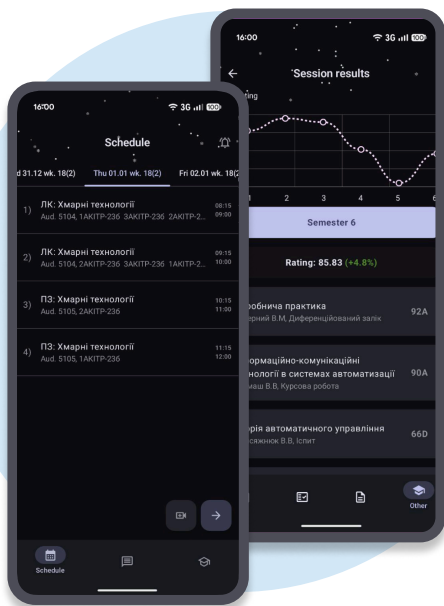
16:00
3G 100

Schedule

d 31.12 wk. 18(2)
Thu 01.01 wk. 18(2)
Fri 02.01 wk. 18(2)

1) ЛК: Хмарні технології
Aud. 5104, 1АКІТР-236 3АКІТР-236 2АКІТР-2...
08:15
09:00

2) ЛК: Хмарні технології
Aud. 5104, 2АКІТР-236 3АКІТР-236 1АКІТР-2...
09:15
10:00

3) ПЗ: Хмарні технології
Aud. 5105, 2АКІТР-236
10:15
11:00

4) ПЗ: Хмарні технології
Aud. 5105, 1АКІТР-236
11:15
12:00

Schedule

16:00
3G 100

Session results
ting

1 2 3 4 5 6

Semester 6

Rating: 85.83 (+4.8%)

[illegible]робнича практика
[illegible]ерний В.М, Диференційований залік
92A

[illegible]ормаційно-комунікаційні
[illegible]нології в системах автоматизації
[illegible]маш В.В, Курсова робота
90A

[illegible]рія автоматичного управління
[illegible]сяжнюк В.В, Іспит
66D

Other